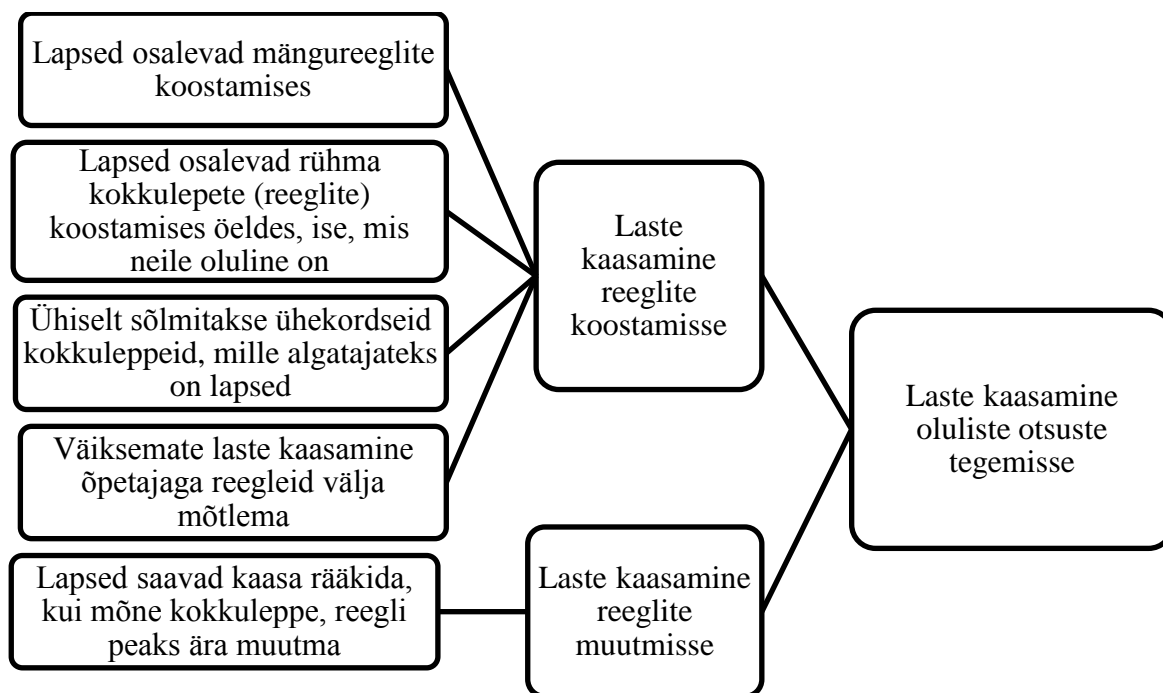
Lapsed osalevad mängureeglite koostamises

Lapsed osalevad rühma kokkulepete (reeglite) koostamises öeldes, ise, mis neile oluline on

Ühiselt sõlmitakse ühekordseid kokkuleppeid, mille algatajateks on lapsed

Väiksemate laste kaasamine õpetajaga reegleid välja mõtlema

Lapsed saavad kaasa rääkida, kui mõne kokkuleppe, reegli peaks ära muutma

Laste kaasamine reeglite koostamisse

Laste kaasamine reeglite muutmisse

Laste kaasamine oluliste otsuste tegemisse